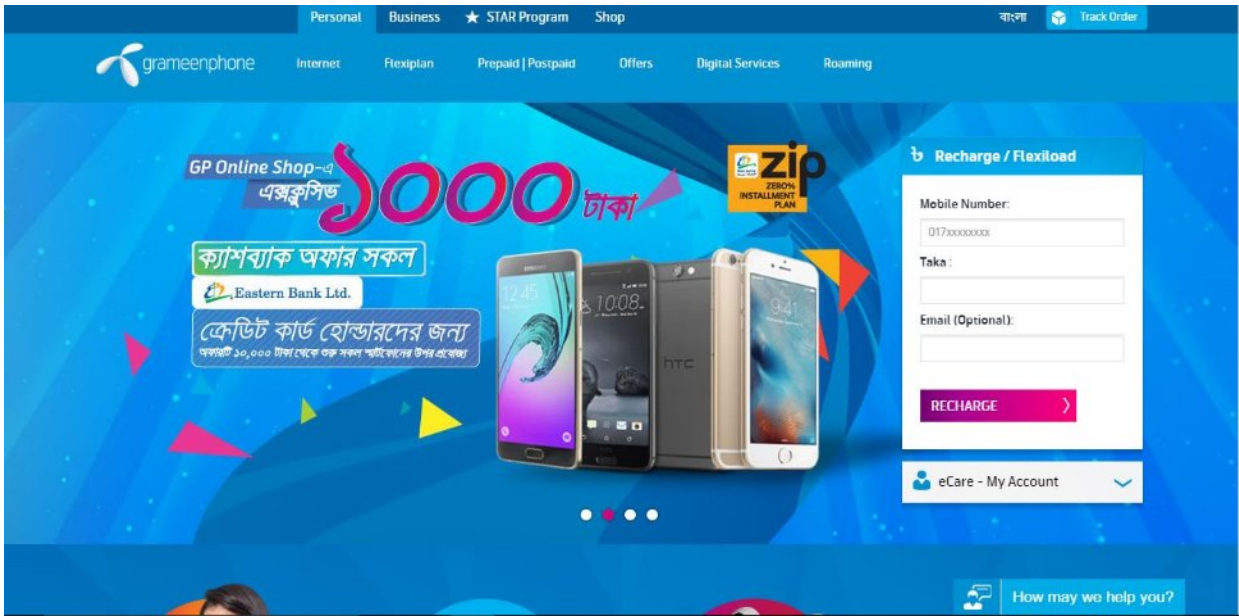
Personal Business ★ STAR Program Shop

বাংলা Track Order

grameenphone Internet Flexiplan Prepaid | Postpaid Offers Digital Services Roaming

GP Online Shop-এ এক্সক্লুসিভ ১০০০ টাকা

ক্যাশব্যাক অফার সকল

Eastern Bank Ltd.

ক্রেডিট কার্ড হোল্ডারদের জন্য

অফারটি ১০,০০০ টাকা থেকে শুরু সকল স্মার্টফোনের উপর প্রযোজ্য

zip ZERO% INSTALLMENT PLAN

12:45

10:08

HTC

9:41

৳ Recharge / Flexiload

Mobile Number:

017xxxxxxxx

Taka :

Email (Optional):

RECHARGE

eCare - My Account

How may we help you?